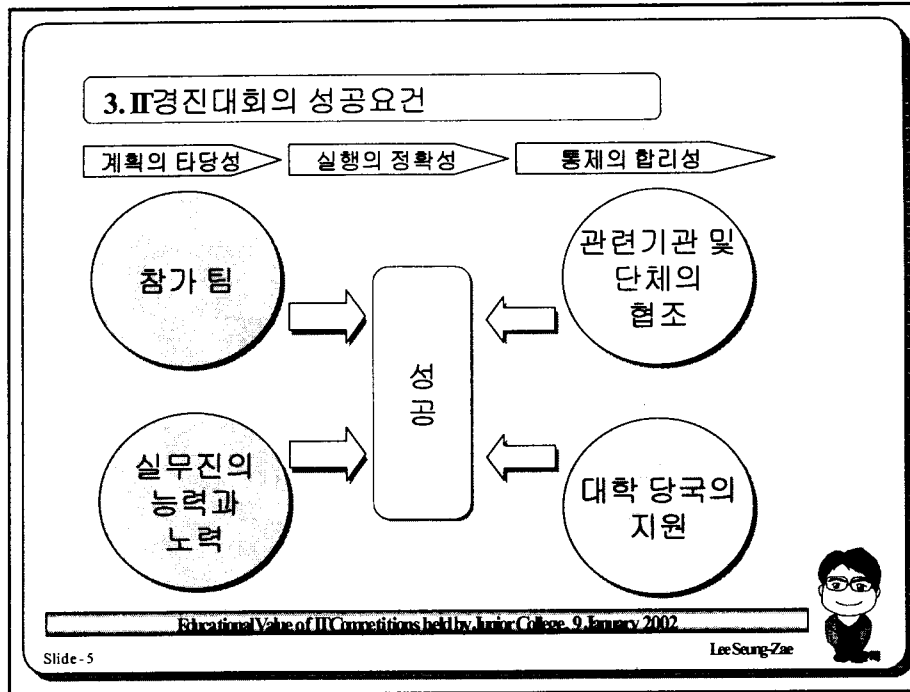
3. IT경진대회의 성공요건

계획의 타당성

실행의 정확성

통제의 합리성

참가 팀

관련기관 및 단체의 협조

성공

실무진의 능력과 노력

대학 당국의 지원

Educational Value of IT Competitions held by Junior College, 9 January 2002

Lee Seung-Zae

Slide-5